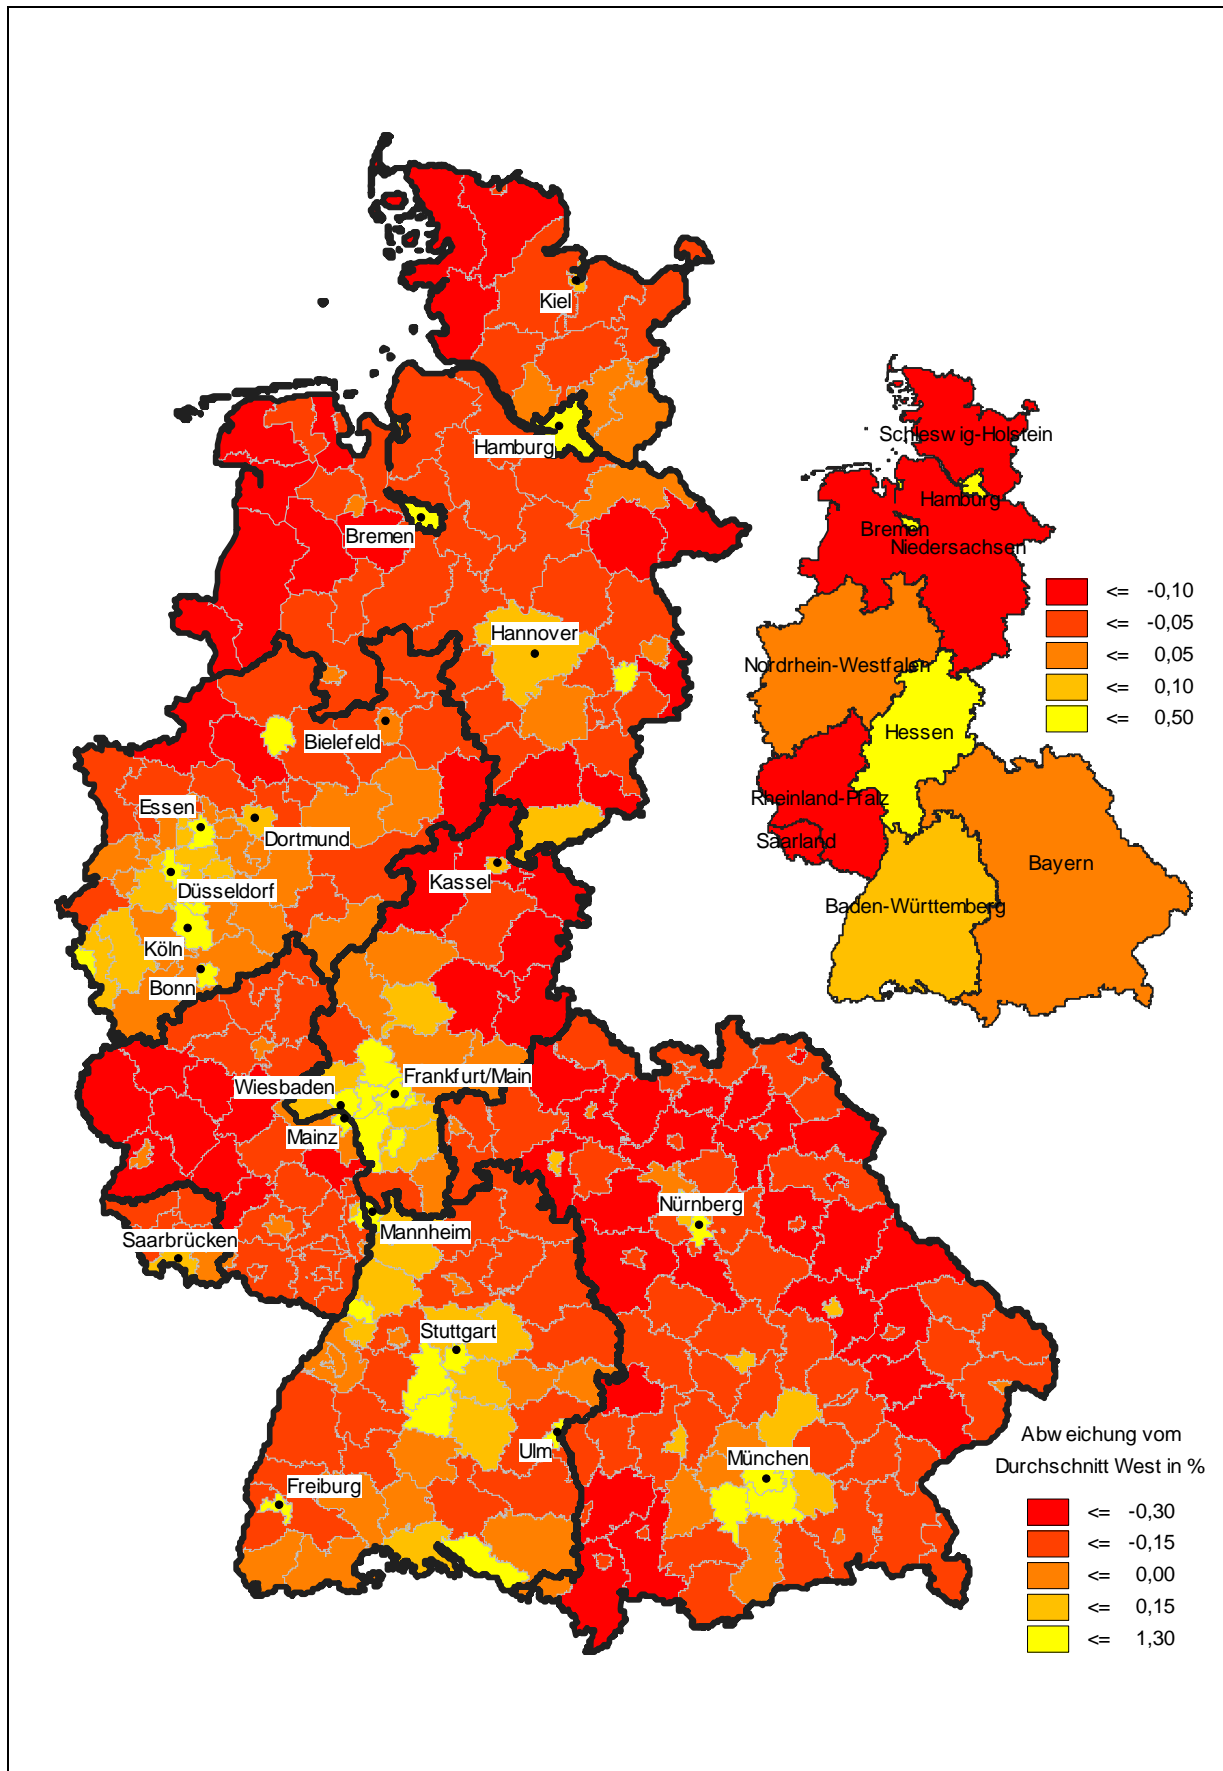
Kiel
Hamburg
Bremen
Hannover
Bielefeld
Essen
Dortmund
Düsseldorf
Köln
Bonn
Kassel
Wiesbaden
Frankfurt/Main
Mainz
Mannheim
Saarbrücken
Nürnberg
Stuttgart
Ulm
München
Freiburg

Schleswig-Holstein
Hamburg
Bremen
Niedersachsen
Nordrhein-Westfalen
Hessen
Rheinland-Pfalz
Saarland
Bayern
Baden-Württemberg

| | |
|---|---|
| <= | -0,10 |
| <= | -0,05 |
| <= | 0,05 |
| <= | 0,10 |
| <= | 0,50 |

Abweichung vom Durchschnitt West in %

| | |
|---|---|
| <= | -0,30 |
| <= | -0,15 |
| <= | 0,00 |
| <= | 0,15 |
| <= | 1,30 |